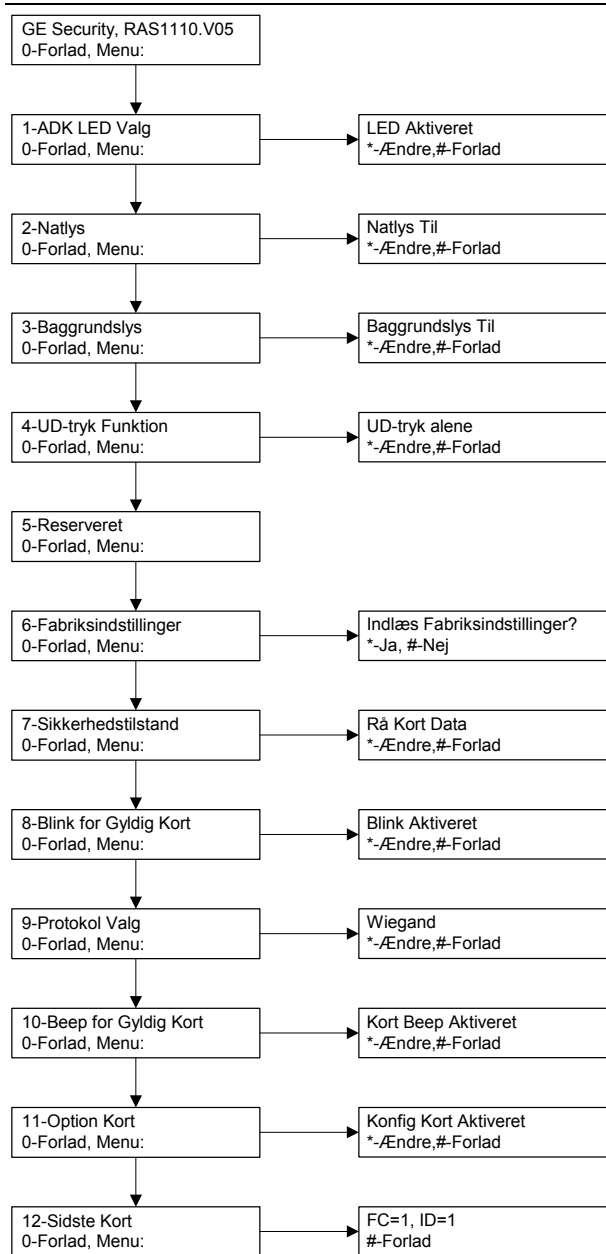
GE Security, RAS1110.V05
0-Forlad, Menu:

1-ADK LED Valg
0-Forlad, Menu:

LED Aktiveret
*-Ændre,#-Forlad

2-Natlys
0-Forlad, Menu:

Natlys Til
*-Ændre,#-Forlad

3-Baggrundslys
0-Forlad, Menu:

Baggrundslys Til
*-Ændre,#-Forlad

4-UD-tryk Funktion
0-Forlad, Menu:

UD-tryk alene
*-Ændre,#-Forlad

5-Reserveret
0-Forlad, Menu:

6-Fabriksindstillinger
0-Forlad, Menu:

Indlæs Fabriksindstillinger?
*-Ja, #-Nej

7-Sikkerhedstilstand
0-Forlad, Menu:

Rå Kort Data
*-Ændre,#-Forlad

8-Blink for Gyldig Kort
0-Forlad, Menu:

Blink Aktiveret
*-Ændre,#-Forlad

9-Protokol Valg
0-Forlad, Menu:

Wiegand
*-Ændre,#-Forlad

10-Beep for Gyldig Kort
0-Forlad, Menu:

Kort Beep Aktiveret
*-Ændre,#-Forlad

11-Option Kort
0-Forlad, Menu:

Konfig Kort Aktiveret
*-Ændre,#-Forlad

12-Sidste Kort
0-Forlad, Menu:

FC=1, ID=1
#-Forlad